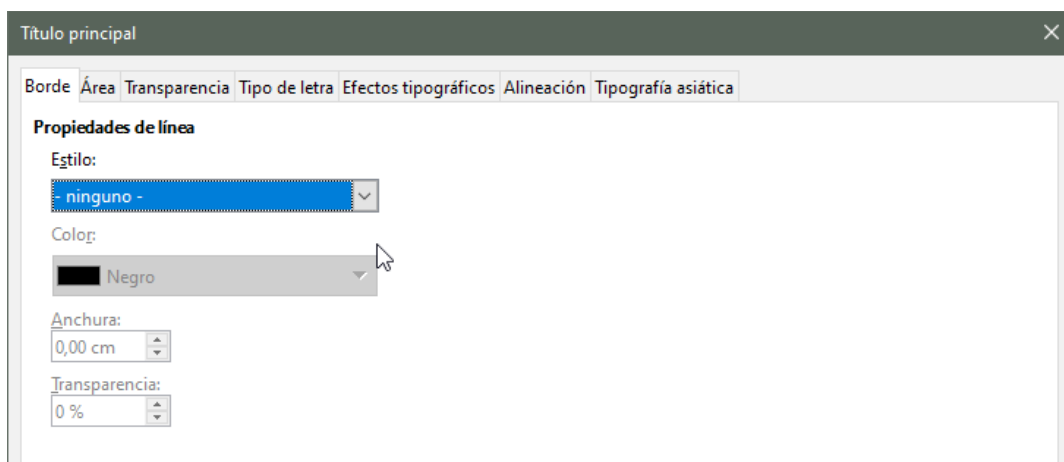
Título principal

Borde Área Transparencia Tipo de letra Efectos tipográficos Alineación Tipografía asiática

Propiedades de línea

Estilo:

- ninguno -

Color:

Negro

Anchura:

0,00 cm

Transparencia:

0 %